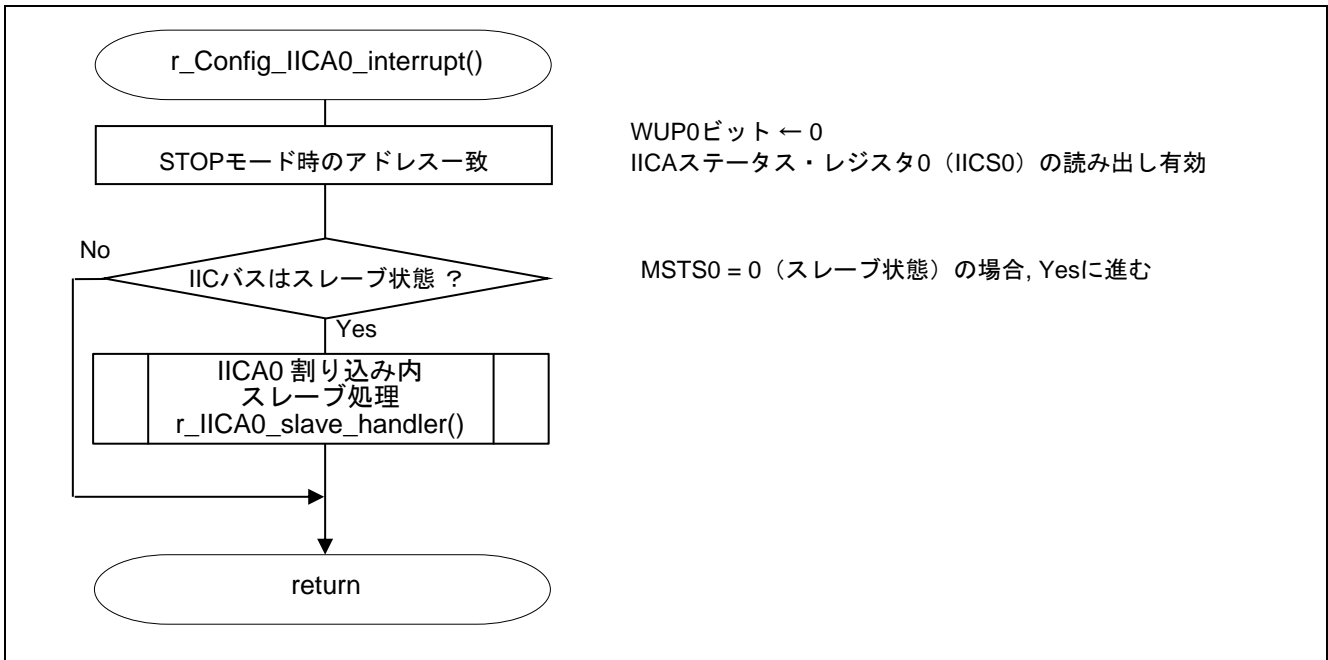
r_Config_IICA0_interrupt()

STOPモード時のアドレス一致

WUP0ビット ← 0
IICAステータス・レジスタ0（IICS0）の読み出し有効

No

IICバスはスレーブ状態 ?

MSTS0 = 0（スレーブ状態）の場合, Yesに進む

Yes

IICA0 割り込み内
スレーブ処理
r_IICA0_slave_handler()

return